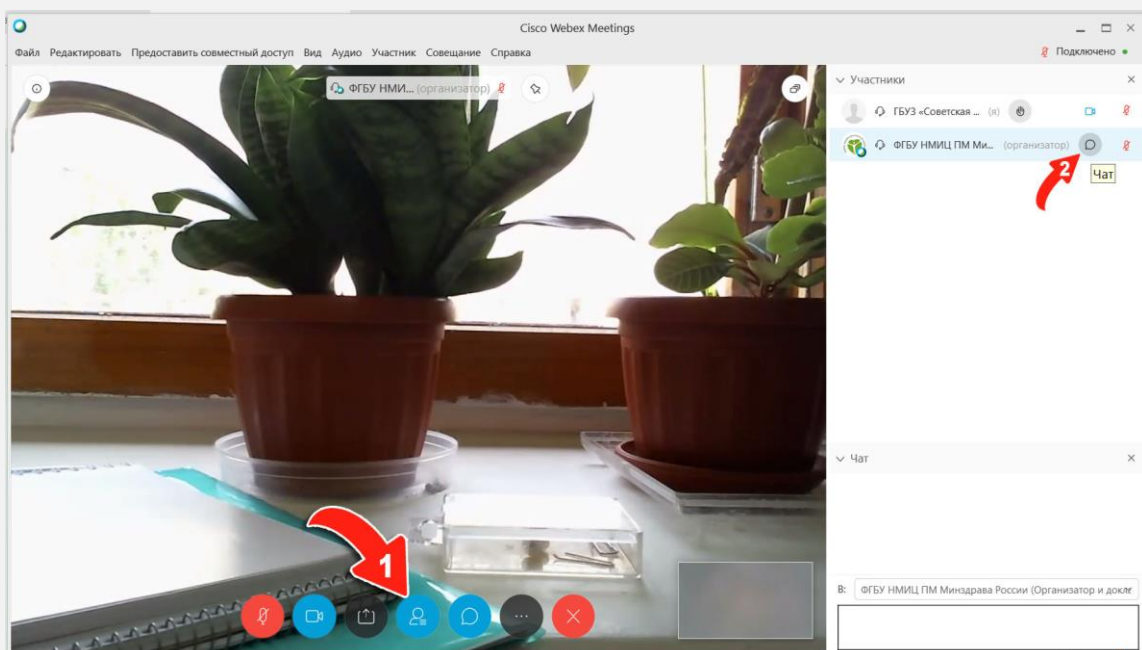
Cisco Webex Meetings

Файл Редактировать Предоставить совместный доступ Вид Аудио Участник Совещание Справка

Подключено

ФГБУ НМИ... (организатор)

Участники

ГБУЗ «Советская ... (я)

ФГБУ НМИЦ ПМ Ми... (организатор)

2

Чат

Чат

1

...

В: ФГБУ НМИЦ ПМ Минздрава России (Организатор и докл